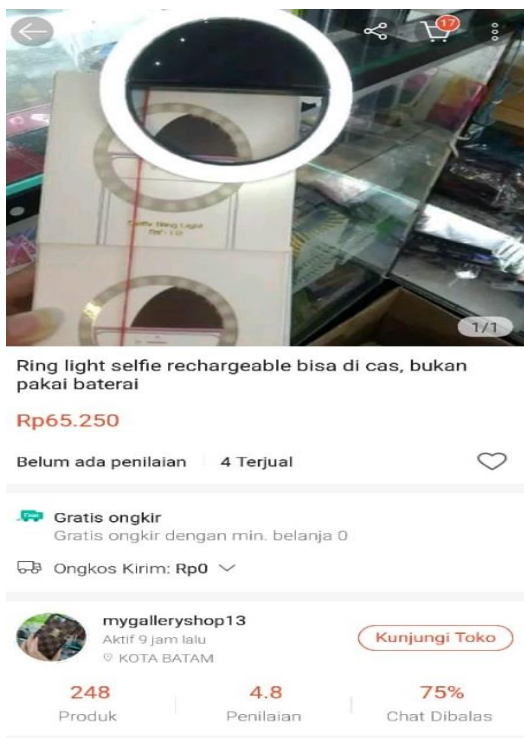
17

Selfie Ring Light

1/1

Ring light selfie rechargeable bisa di cas, bukan pakai baterai

Rp65.250

Belum ada penilaian | 4 Terjual

Gratis ongkir
Gratis ongkir dengan min. belanja 0

Ongkos Kirim: Rp0

mygalleryshop13
Aktif 9 jam lalu
KOTA BATAM

Kunjungi Toko

248
Produk

4.8
Penilaian

75%
Chat Dibalas